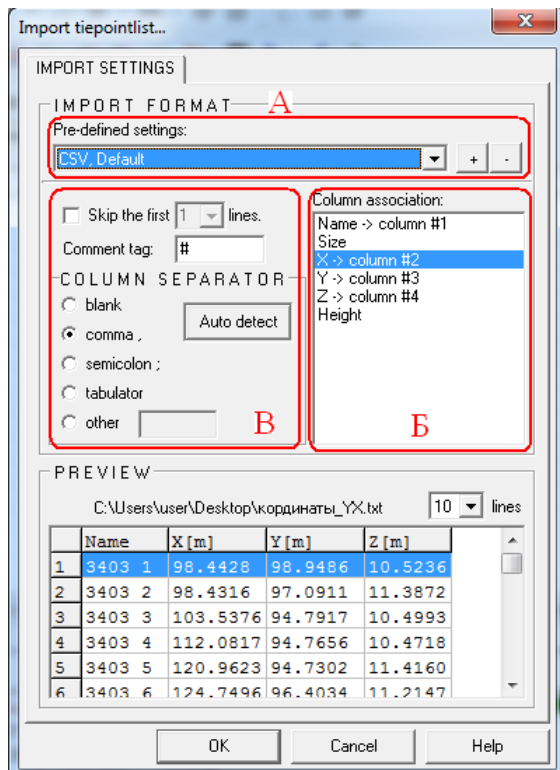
Import tiepointlist...

IMPORT SETTINGS

IMPORT FORMAT

А

Pre-defined settings:

CSV, Default

+ -

Skip the first 1 lines.

Comment tag: #

COLUMN SEPARATOR

blank

comma ,

Auto detect

semicolon ;

tabulator

other

В

Column association:

Name -> column #1
Size
X -> column #2
Y -> column #3
Z -> column #4
Height

Б

PREVIEW

C:\Users\user\Desktop\кординаты_YX.txt 10 lines

| | Name | X[m] | Y[m] | Z[m] |
|---|---|---|---|---|
| 1 | 3403 1 | 98.4428 | 98.9486 | 10.5236 |
| 2 | 3403 2 | 98.4316 | 97.0911 | 11.3872 |
| 3 | 3403 3 | 103.5376 | 94.7917 | 10.4993 |
| 4 | 3403 4 | 112.0817 | 94.7656 | 10.4718 |
| 5 | 3403 5 | 120.9623 | 94.7302 | 11.4160 |
| 6 | 3403 6 | 124.7496 | 96.4034 | 11.2147 |

OK Cancel Help